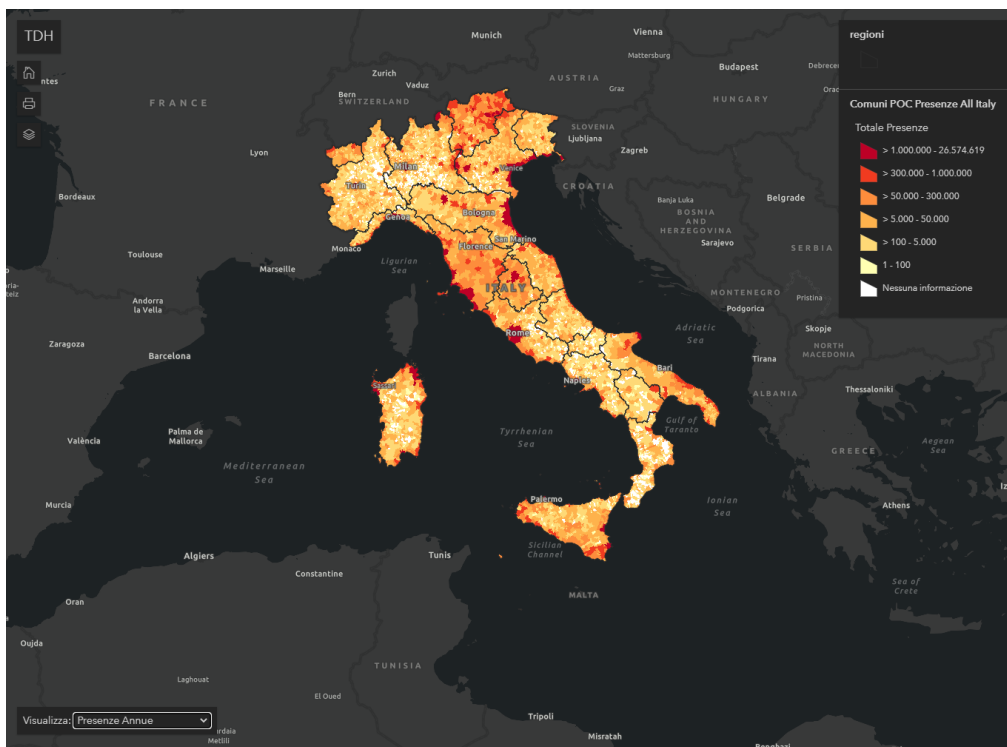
TDH

regioni

Comuni POC Presenze All Italy

Totale Presenze

> 1.000.000 - 26.574.619
> 300.000 - 1.000.000
> 50.000 - 300.000
> 5.000 - 50.000
> 100 - 5.000
1 - 100
Nessuna informazione

Munich
Vienna
Mattersburg
Budapest
Debrecen
Zurich
Vaduz
Bern
SWITZERLAND
AUSTRIA
Graz
HUNGARY
FRANCE
ntes
SLOVENIA
Ljubljana
Zagreb
Lyon
Milan
Venice
CROATIA
Bordeaux
Turin
Genoa
Bologne
Banja Luka
BOSNIA AND HERZEGOVINA
Belgrade
Monaco
Florence
San Marino
Sarajevo
SERBIA
Toulouse
Marseille
Ligurian Sea
ITALY
MONTENEGRO
Pristina
Andorra la Vella
Podgorica
Adriatic Sea
Skopje
Zaragoza
Rome
NORTH MACEDONIA
Barcelona
Tirana
Bari
Sassari
Naples
ALBANIA
Thessaloniki
Palma de Mallorca
Gulf of Taranto
València
Tyrrhenian Sea
Aegean Sea
Mediterranean Sea
GREECE
Ionian Sea
Murcia
Palermo
Athens
Algiers
Tunis
Sicilian Channel
Constantine
Sea of Crete
Oran
MALTA
Oujda
TUNISIA
Laghouat
El Oued
Tripoli
Misratah
Metlili

Visualizza: Presenze Annue